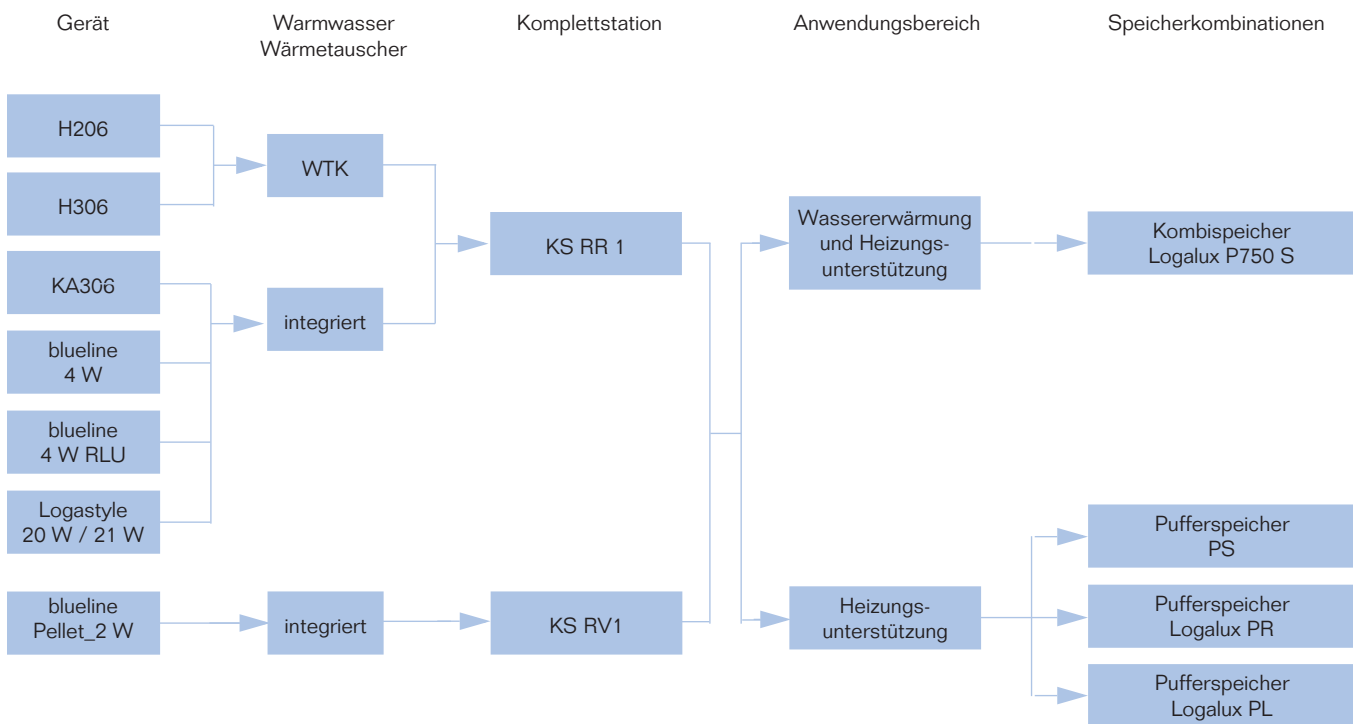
Gerät

Warmwasser Wärmetauscher

Komplettstation

Anwendungsbereich

Speicherkombinationen

H206

H306

KA306

blueline 4 W

blueline 4 W RLU

Logastyle 20 W / 21 W

blueline Pellet_2 W

WTK

integriert

integriert

KS RR 1

KS RV1

Wassererwärmung und Heizungsunterstützung

Heizungsunterstützung

Kombispeicher Logalux P750 S

Pufferspeicher PS

Pufferspeicher Logalux PR

Pufferspeicher Logalux PL